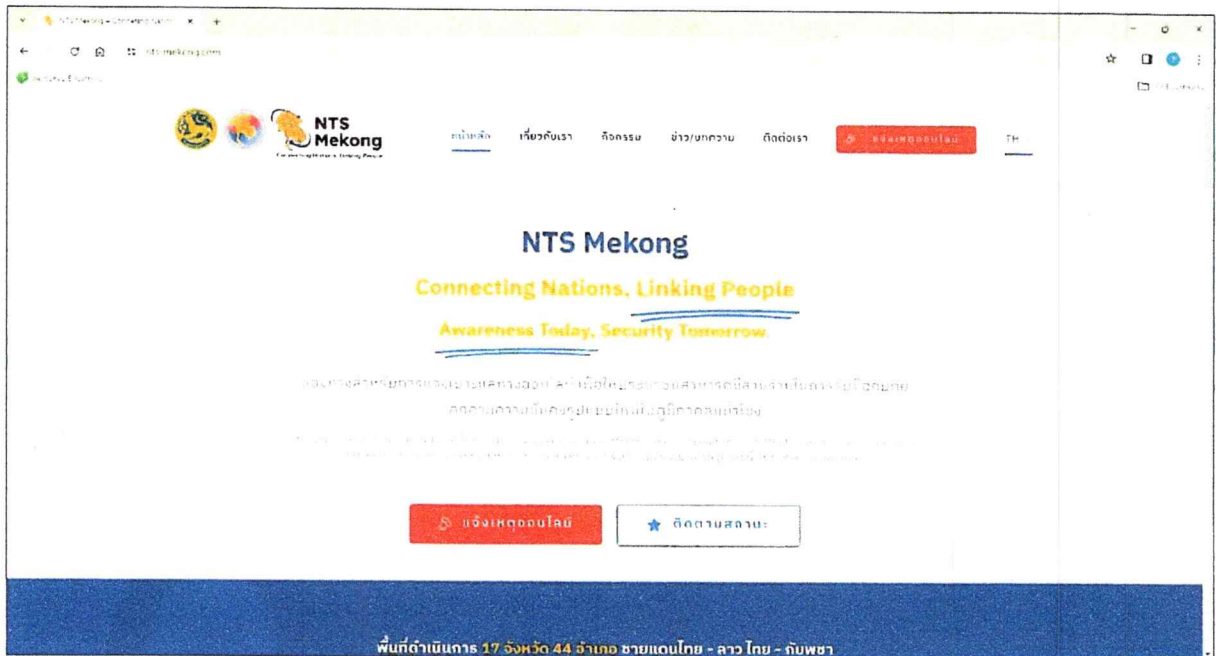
NTS Mekong

หน้าหลัก เกี่ยวกับเรา กิจกรรม ข่าว/บทความ ติดต่อเรา แจ้งเหตุออนไลน์ TH

NTS Mekong

Connecting Nations, Linking People

Awareness Today, Security Tomorrow

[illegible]

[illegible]

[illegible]

แจ้งเหตุออนไลน์ ติดตามสถานะ

พื้นที่ดำเนินการ 17 จังหวัด 44 อำเภอ ชายแดนไทย - ลาว ไทย - กัมพูชา